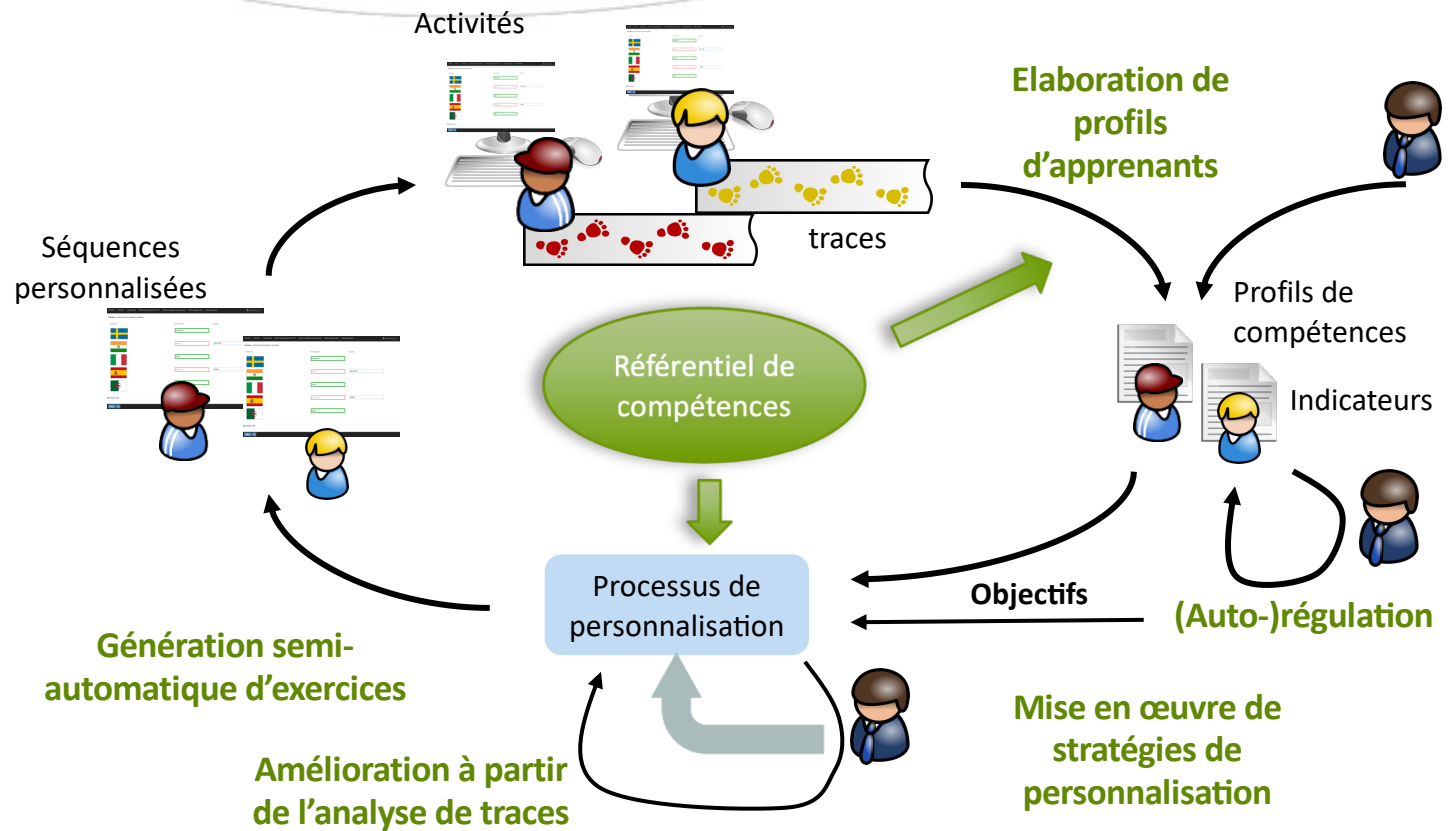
Activités

Elaboration de profils d'apprenants

Séquences personnalisées

traces

Profils de compétences

Référentiel de compétences

Indicateurs

Processus de personnalisation

Objectifs

(Auto-)régulation

Génération semi-automatique d'exercices

Mise en œuvre de stratégies de personnalisation

Amélioration à partir de l'analyse de traces